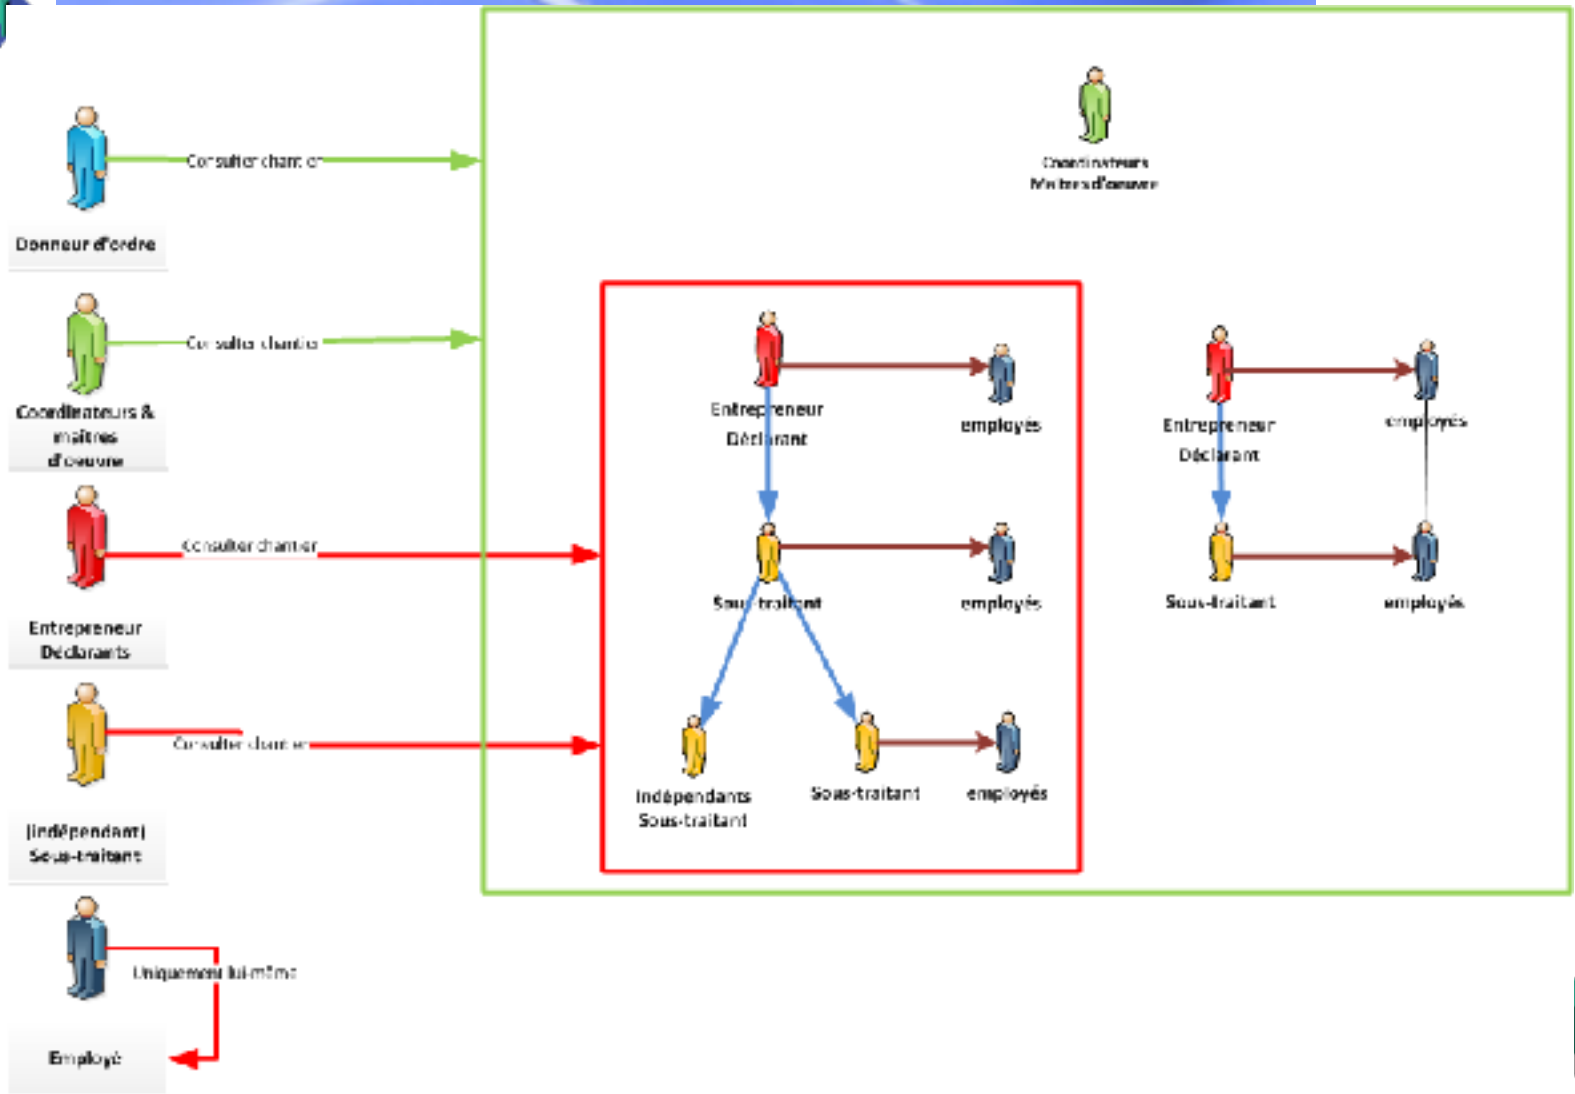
Consulter chantier

Donneur d'ordre

Consulter chantier

Coordinateurs & maîtres d'oeuvre

Consulter chantier

Entrepreneur Déclarants

Consulter chantier

(Indépendant) Sous-traitant

Uniquement lui-même

Employé

Coordinateurs Maîtres d'oeuvre

Entrepreneur Déclarant

employés

Sous-traitant

employés

Indépendants Sous-traitant

Sous-traitant

employés

Entrepreneur Déclarant

employés

Sous-traitant

employés